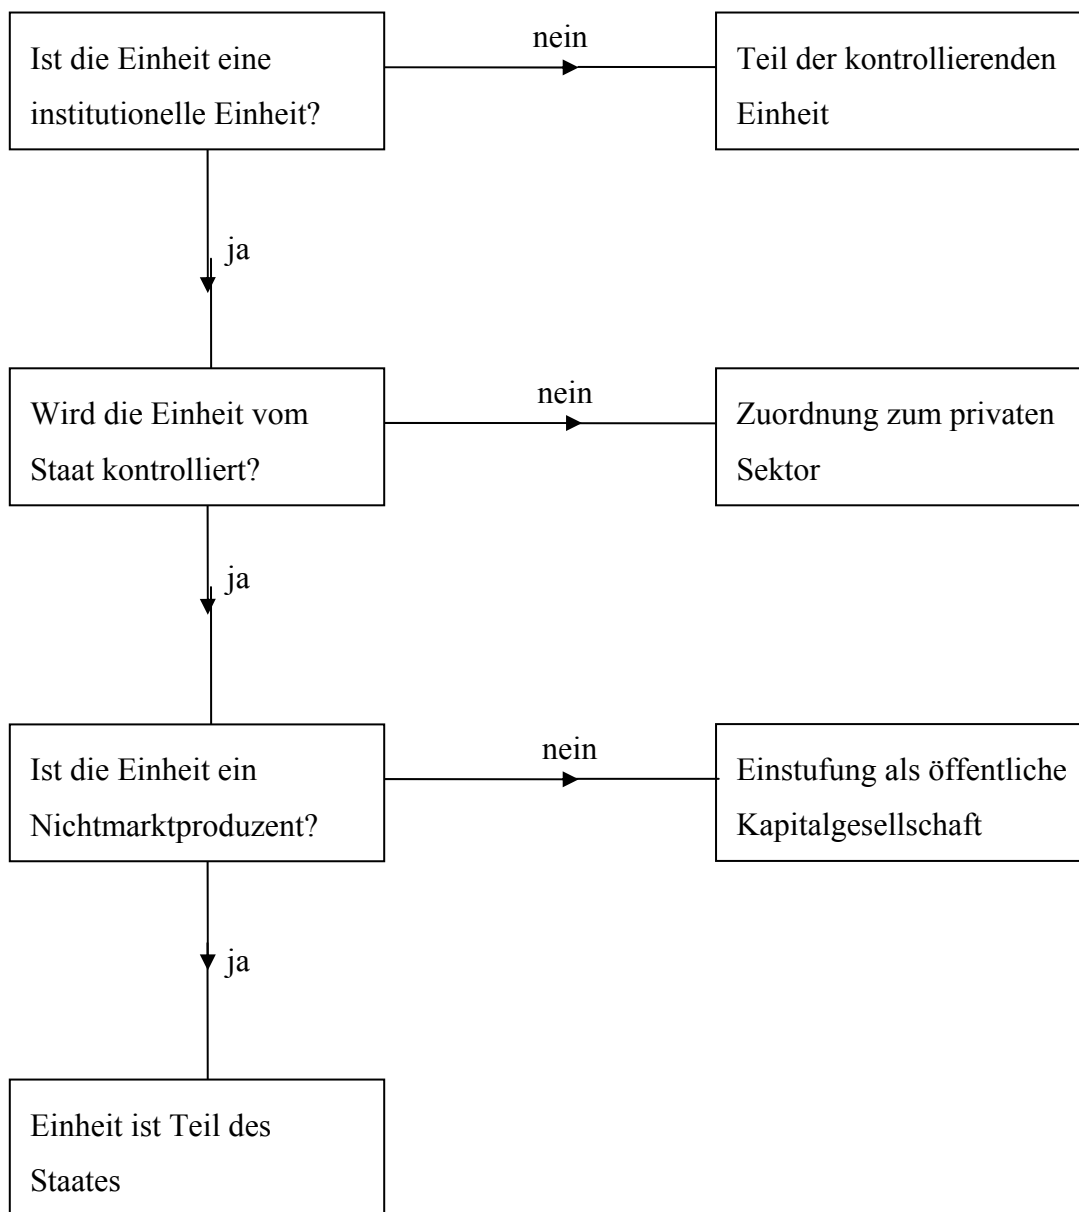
Ist die Einheit eine institutionelle Einheit?

nein

Teil der kontrollierenden Einheit

ja

Wird die Einheit vom Staat kontrolliert?

nein

Zuordnung zum privaten Sektor

ja

Ist die Einheit ein Nichtmarktproduzent?

nein

Einstufung als öffentliche Kapitalgesellschaft

ja

Einheit ist Teil des Staates